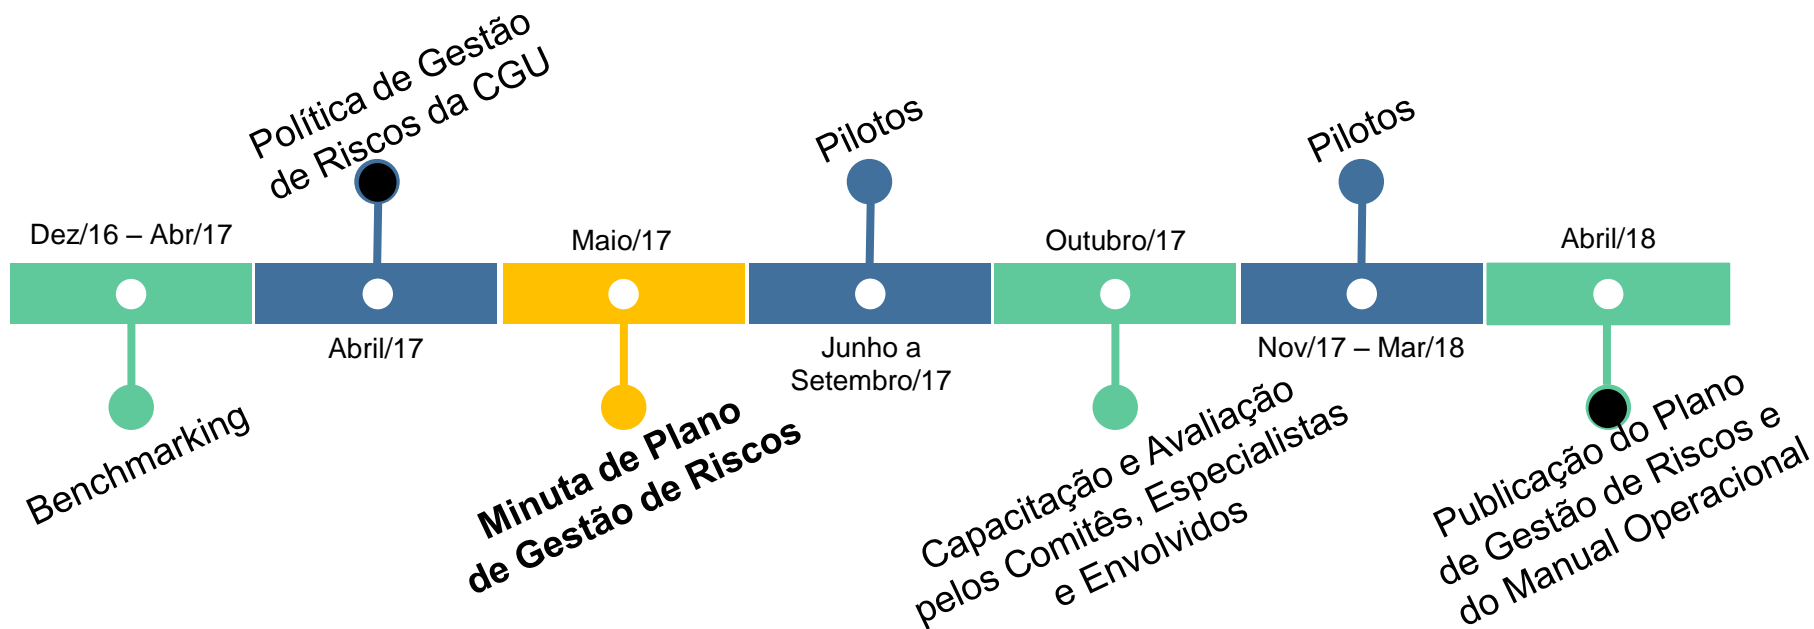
Dez/16 – Abr/17

Benchmarking

Política de Gestão de Riscos da CGU

Abril/17

Maio/17

Minuta de Plano de Gestão de Riscos

Pilotos

Junho a Setembro/17

Outubro/17

Capacitação e Avaliação pelos Comitês, Especialistas e Envolvidos

Pilotos

Nov/17 – Mar/18

Abril/18

Publicação do Plano de Gestão de Riscos e do Manual Operacional